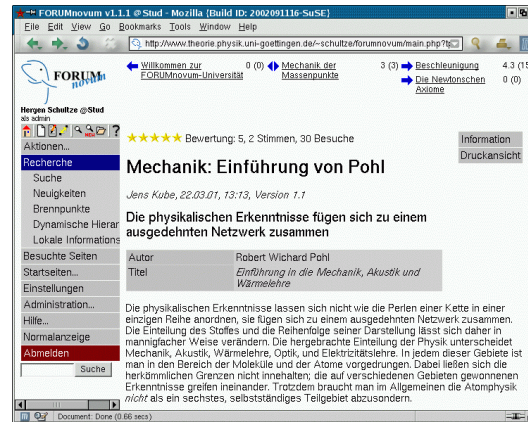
FORUMnovum v1.1.1 @Stud - Mozilla {Build ID: 2002091116-SuSE}

File Edit View Go Bookmarks Tools Window Help

http://www.theorie.physik.uni-goettingen.de/~schultze/forumnovum/main.php?t

FORUM novum

Willkommen zur FORUMnovum-Universität 0 (0)

Mechanik der Massenpunkte 3 (3)

Beschleunigung 4.3 (15

Die Newtonschen Axiome 0 (0)

Hergen Schultze @Stud
als admin

Aktionen...
Recherche
Suche
Neuigkeiten
Brennpunkte
Dynamische Hierar
Lokale Informations
Besuchte Seiten
Startseite...
Einstellungen
Administration...
Hilfe...
Normalanzeige
Abmelden
Suche

★★★★★ Bewertung: 5, 2 Stimmen, 30 Besuche

Information
Druckansicht

Mechanik: Einführung von Pohl

Jens Kube, 22.03.01, 13:13, Version 1.1

Die physikalischen Erkenntnisse fügen sich zu einem ausgedehnten Netzwerk zusammen

| Autor | Robert Wichard Pohl |
|---|---|
| Titel | Einführung in die Mechanik, Akustik und Wärmelehre |

Die physikalischen Erkenntnisse lassen sich nicht wie die Perlen einer Kette in einer einzigen Reihe anordnen, sie fügen sich zu einem ausgedehnten Netzwerk zusammen. Die Einteilung des Stoffes und die Reihenfolge seiner Darstellung lässt sich daher in mannigfacher Weise verändern. Die hergebrachte Einteilung der Physik unterscheidet Mechanik, Akustik, Wärmelehre, Optik, und Elektrizitätslehre. In jedem dieser Gebiete ist man in den Bereich der Moleküle und der Atome vorgedrungen. Dabei ließen sich die herkömmlichen Grenzen nicht innehalten; die auf verschiedenen Gebieten gewonnenen Erkenntnisse greifen ineinander. Trotzdem braucht man im Allgemeinen die Atomphysik nicht als ein sechstes, selbstständiges Teilgebiet abzusondern.

Document: Done (0.66 secs)